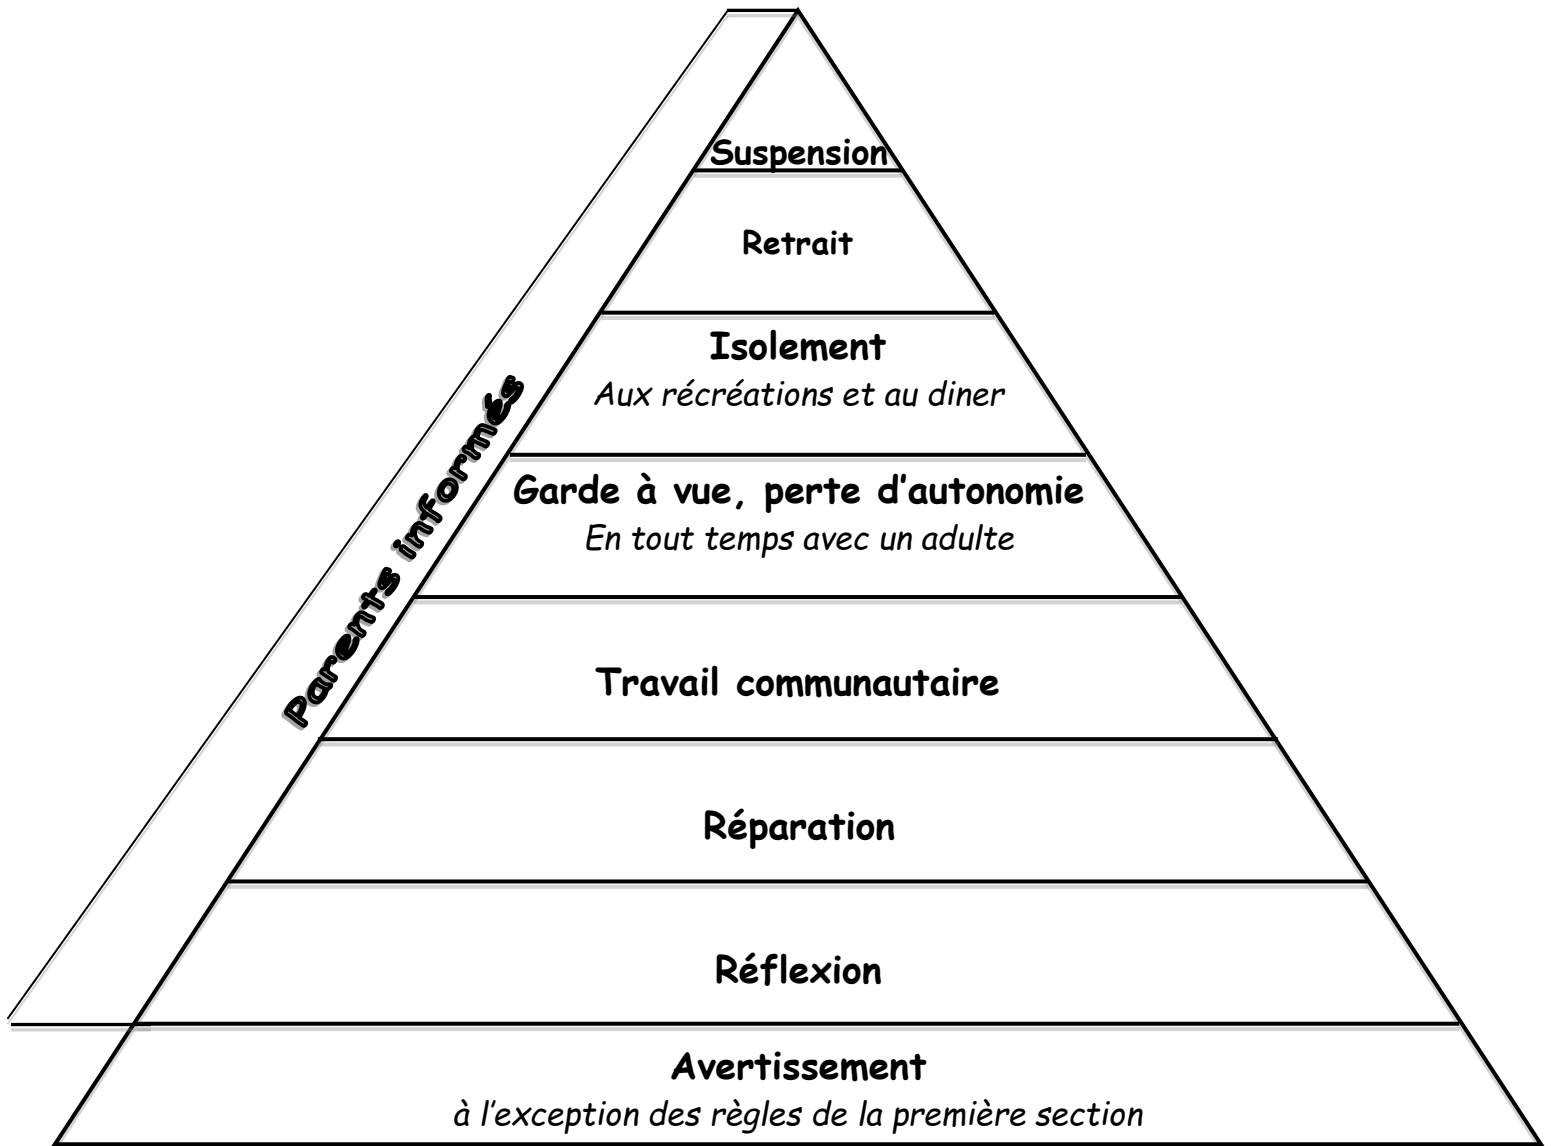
Suspension

Retrait

Isolement
Aux récréations et au diner

Garde à vue, perte d'autonomie
En tout temps avec un adulte

Travail communautaire

Réparation

Réflexion

Avertissement
à l'exception des règles de la première section

Parents informés